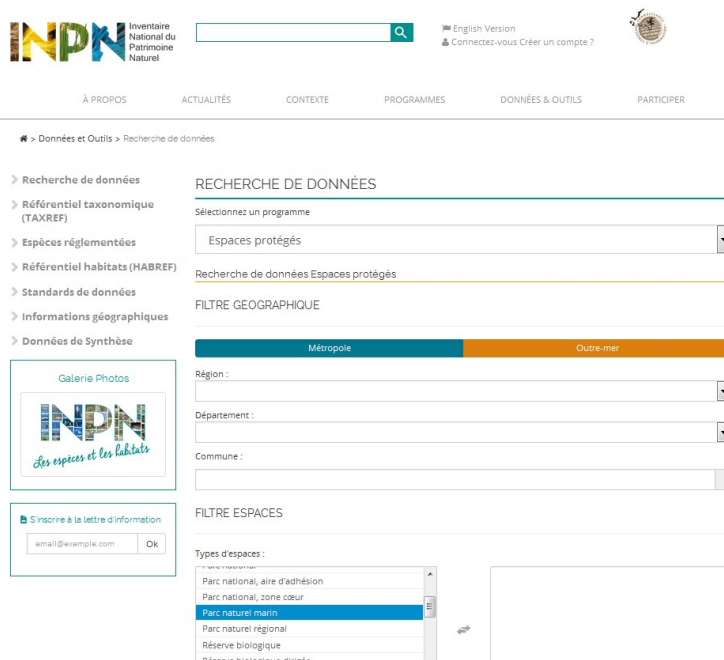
INPN Inventaire National du Patrimoine Naturel

English Version
Connectez-vous Créer un compte ?

À PROPOS ACTUALITÉS CONTEXTE PROGRAMMES DONNÉES & OUTILS PARTICIPER

> Données et Outils > Recherche de données

Recherche de données
Référentiel taxonomique (TAXREF)
Espèces réglementées
Référentiel habitats (HABREF)
Standards de données
Informations géographiques
Données de Synthèse

Galerie Photos
INPN
Les espèces et les habitats

S'inscrire à la lettre d'information
email@exemple.com Ok

RECHERCHE DE DONNÉES
Sélectionnez un programme
Espaces protégés
Recherche de données Espaces protégés
FILTRE GÉOGRAPHIQUE
Métropole Outre-mer
Région :
Département :
Commune :
FILTRE ESPACES
Types d'espaces :
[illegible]
Parc national, aire d'adhésion
Parc national, zone cœur
Parc naturel marin
Parc naturel régional
Réserve biologique
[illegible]